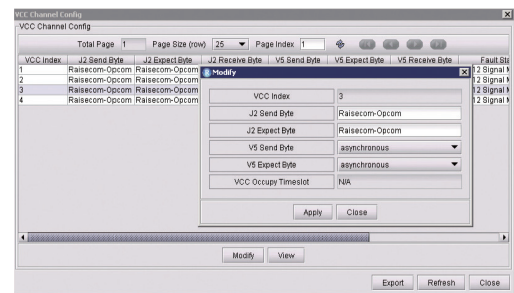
VCC Channel Config
VCC Channel Config
Total Page 1 Page Size (row) 25 Page Index 1

| VCC Index | J2 Send Byte | J2 Expect Byte | J2 Receive Byte | V5 Send Byte | V5 Expect Byte | V5 Receive Byte | Fault St |
|---|---|---|---|---|---|---|---|
| 1 | Raisecom-Opcom | Raisecom-Opcom | | | | | J2 Signal |
| 2 | Raisecom-Opcom | Raisecom-Opcom | | | | | J2 Signal |
| 3 | Raisecom-Opcom | Raisecom-Opcom | | | | | J2 Signal |
| 4 | Raisecom-Opcom | Raisecom-Opcom | | | | | J2 Signal |

Modify

| | |
|---|---|
| VCC Index | 3 |
| J2 Send Byte | Raisecom-Opcom |
| J2 Expect Byte | Raisecom-Opcom |
| V5 Send Byte | asynchronous |
| V5 Expect Byte | asynchronous |
| VCC Occupy Timeslot | N/A |

Apply Close

Modify View

Export Refresh Close